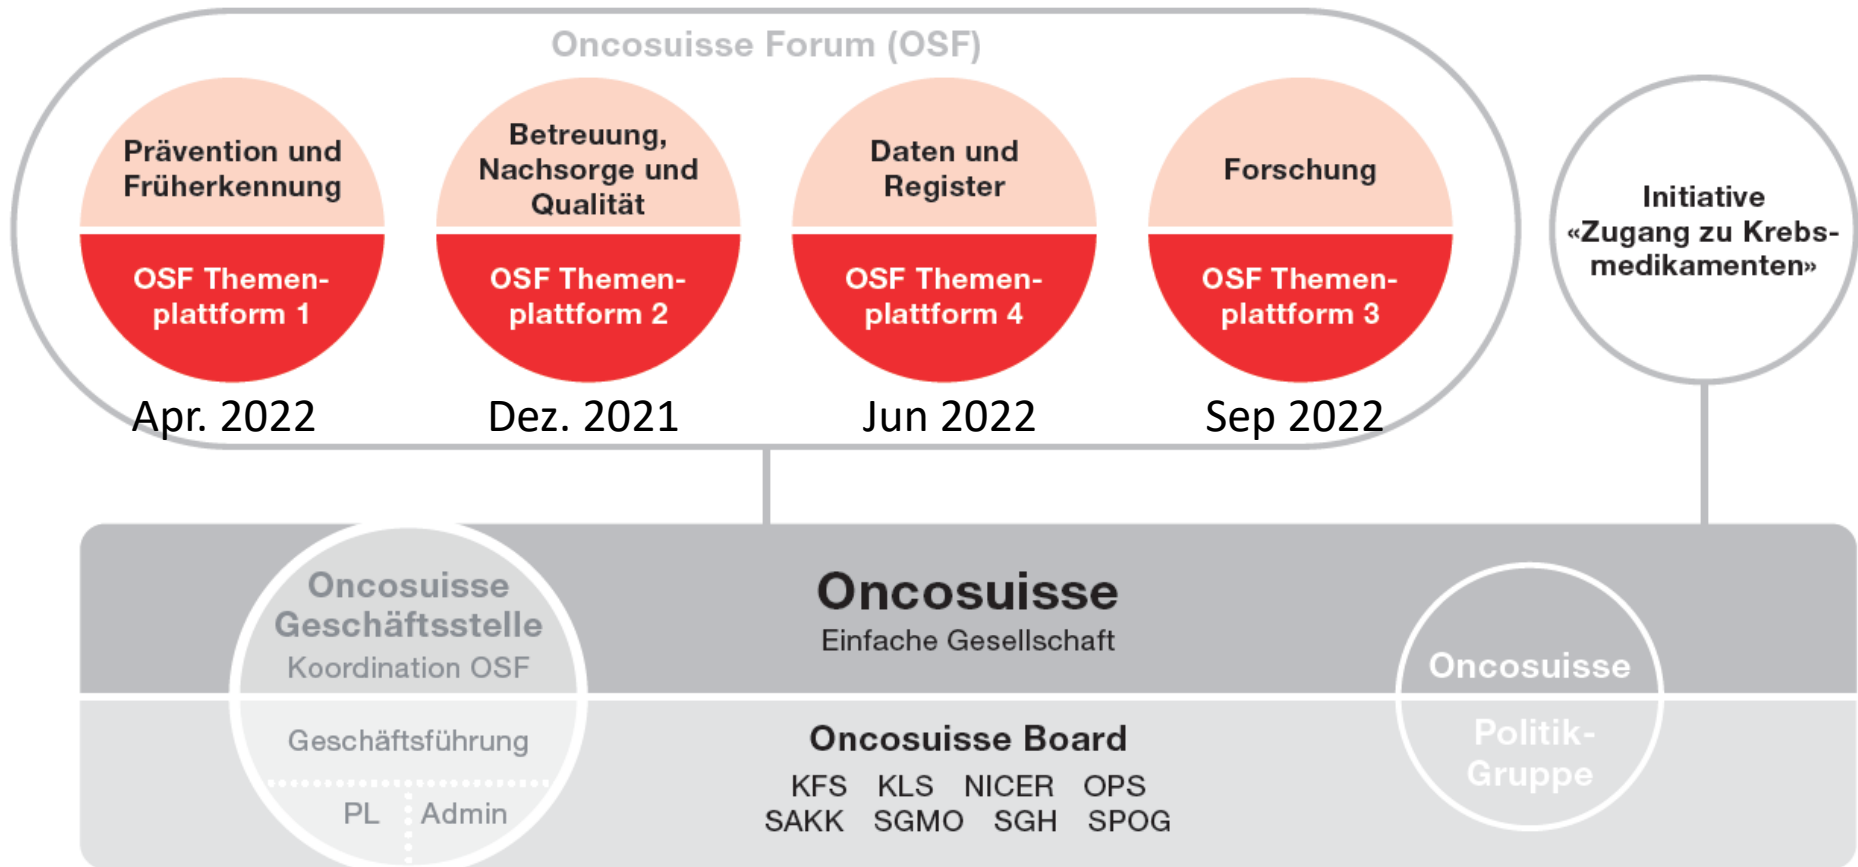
Oncosuisse Forum (OSF)

Prävention und Früherkennung

OSF Themenplattform 1

Apr. 2022

Betreuung, Nachsorge und Qualität

OSF Themenplattform 2

Dez. 2021

Daten und Register

OSF Themenplattform 4

Jun 2022

Forschung

OSF Themenplattform 3

Sep 2022

Initiative «Zugang zu Krebsmedikamenten»

Oncosuisse Geschäftsstelle
Koordination OSF

Geschäftsführung

PL Admin

Oncosuisse
Einfache Gesellschaft

Oncosuisse Board
KFS KLS NICER OPS
SAKK SGMO SGH SPOG

Oncosuisse

Politik-Gruppe